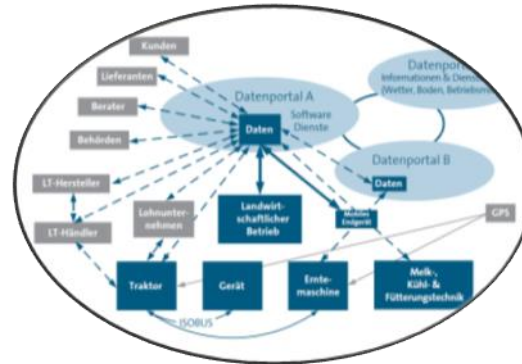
Kunden

Lieferanten

Berater

Behörden

LT-Hersteller

LT-Händler

Datenportal A

Daten

Software Dienste

Datenport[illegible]

Informationen & Dienst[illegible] (Wetter, Boden, Betriebsm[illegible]

Datenportal B

Daten

Lohnunternehmen

Landwirtschaftlicher Betrieb

Mobiles Endgerät

GPS

Traktor

Gerät

Erntemaschine

Melk-, Kühl- & Fütterungstechnik

ISOBUS